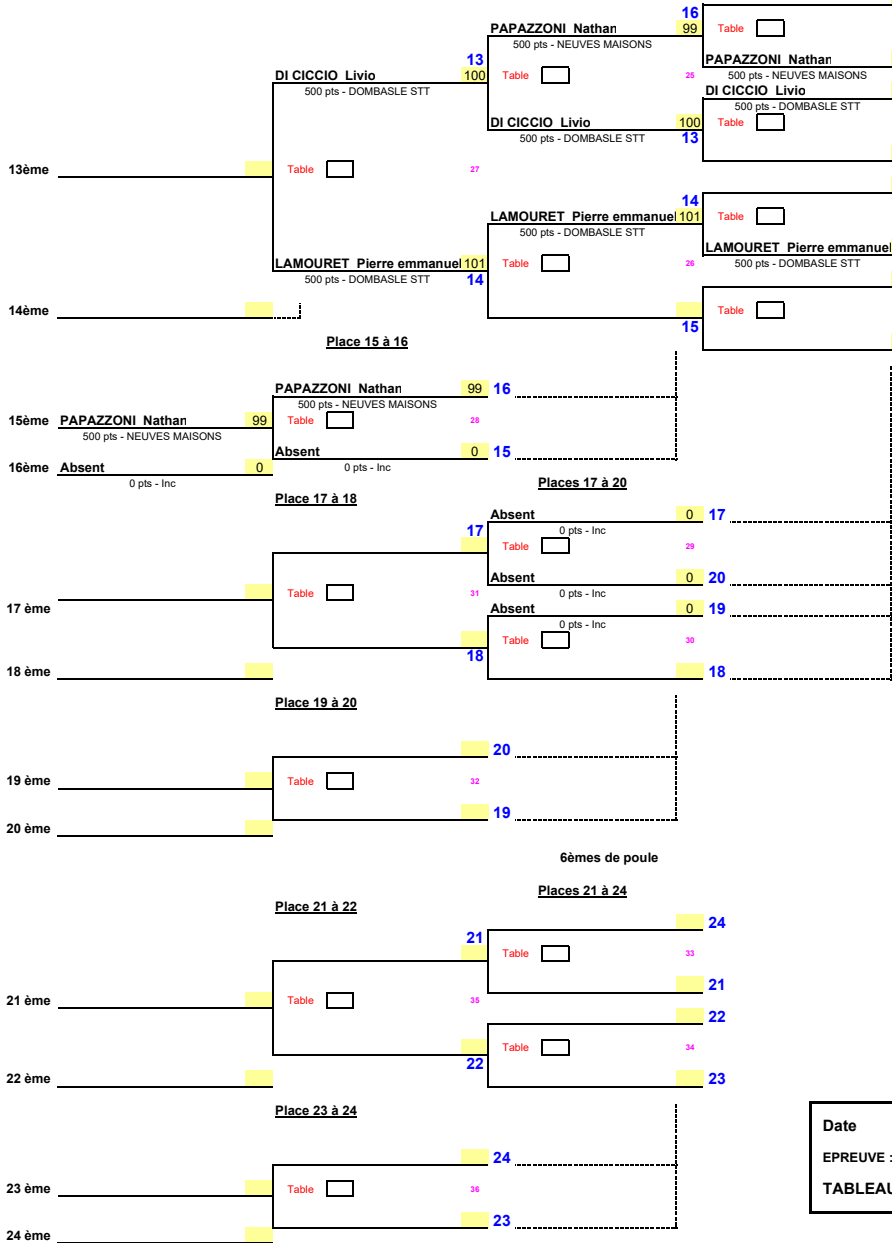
16
PAPAZZONI Nathan 99
500 pts - NEUVES MAISONS
Table
PAPAZZONI Nathan
500 pts - NEUVES MAISONS

13
DI CICCIO Livio 100
500 pts - DOMBASLE STT
Table
25
DI CICCIO Livio
500 pts - DOMBASLE STT

DI CICCIO Livio 100
500 pts - DOMBASLE STT
13
Table

13ème
Table
27

14
LAMOURET Pierre emmanuel 101
500 pts - DOMBASLE STT
Table
LAMOURET Pierre emmanuel
500 pts - DOMBASLE STT

LAMOURET Pierre emmanuel 101
500 pts - DOMBASLE STT
14
Table
26

14ème
Table
15

Place 15 à 16

PAPAZZONI Nathan 99
500 pts - NEUVES MAISONS
16
15ème PAPAZZONI Nathan 99
500 pts - NEUVES MAISONS
Table
28
Absent 0
0 pts - Inc
15
16ème Absent 0
0 pts - Inc

Place 17 à 18

Places 17 à 20

Absent 0 17
0 pts - Inc
17
Table
29
Absent 0 20
0 pts - Inc
17 ème
Table
31
Absent 0 19
0 pts - Inc
Table
30
18
18 ème
18

Place 19 à 20

20
19 ème
Table
32
19
20 ème

6èmes de poule

Places 21 à 24

Place 21 à 22

24
21
Table
33
21
21 ème
Table
35
22
Table
34
22
22 ème
23

Place 23 à 24

Date
EPREUVE :
TABLEAU

24
23 ème
Table
36
23
24 ème